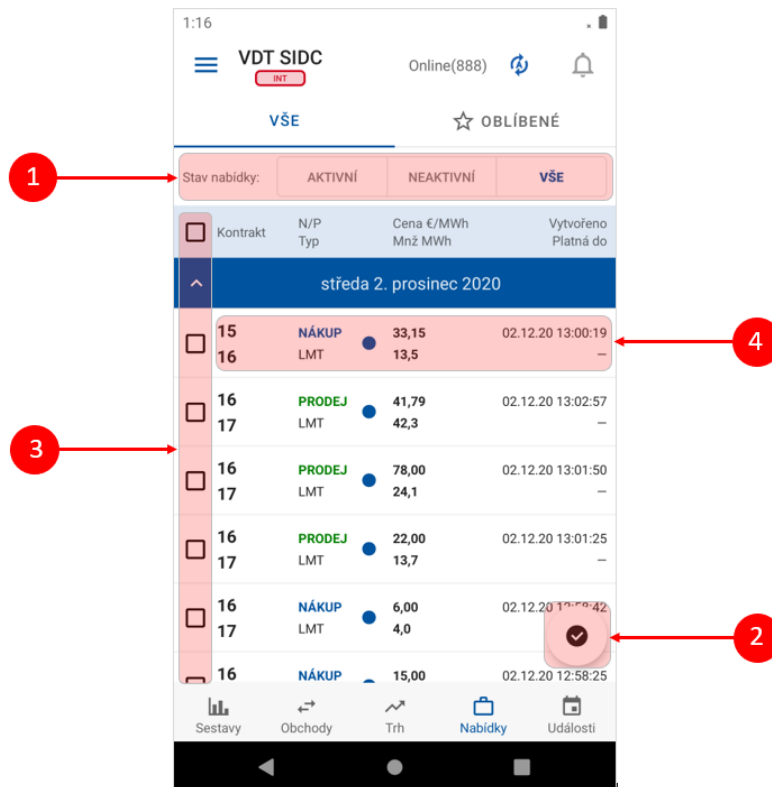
1:16

VDT SIDC
INT

Online(888)

VŠE

OBLÍBENÉ

1

Stav nabídky: AKTIVNÍ NEAKTIVNÍ VŠE

| | Kontrakt | N/P Typ | Cena €/MWh Mnž MWh | Vytvořeno Platná do |
|---|---|---|---|---|

středa 2. prosinec 2020

| | Kontrakt | N/P Typ | Cena €/MWh Mnž MWh | Vytvořeno Platná do |
|---|---|---|---|---|
| | 15 16 | NÁKUP LMT | 33,15 13,5 | 02.12.20 13:00:19 – |
| | 16 17 | PRODEJ LMT | 41,79 42,3 | 02.12.20 13:02:57 – |
| | 16 17 | PRODEJ LMT | 78,00 24,1 | 02.12.20 13:01:50 – |
| | 16 17 | PRODEJ LMT | 22,00 13,7 | 02.12.20 13:01:25 – |
| | 16 17 | NÁKUP LMT | 6,00 4,0 | 02.12.20 1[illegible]:42 |
| | 16 | NÁKUP | 15,00 | 02.12.20 12:58:25 |

4

3

2

Sestavy Obchody Trh Nabídky Události